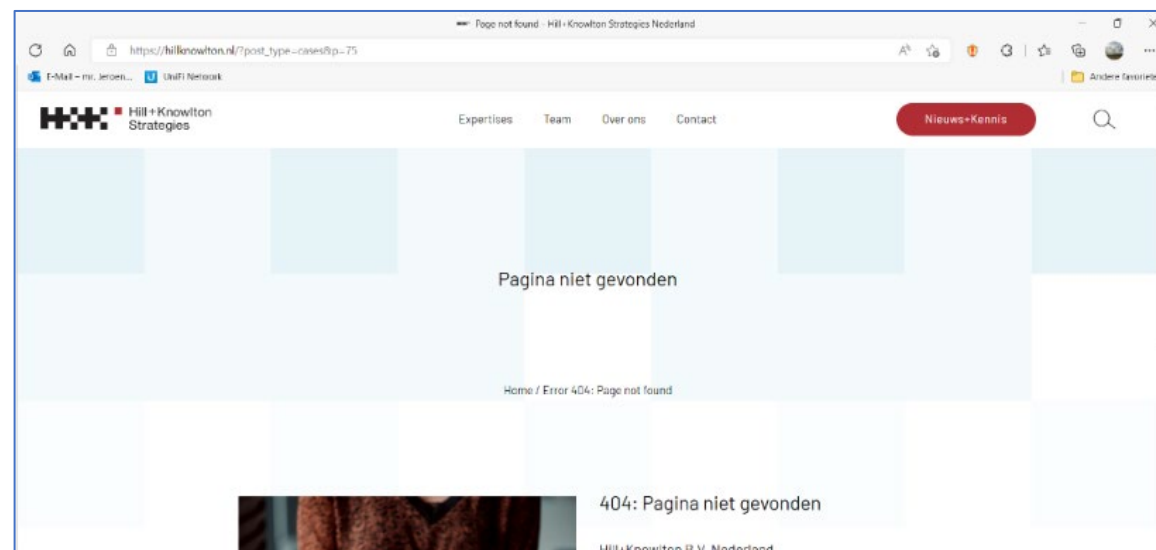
Page not found - Hill+Knowlton Strategies Nederland

https://hillknowlton.nl/?post_type=cases&p=75

E-Mail – mr. Jeroen... UniFi Network

Andere favoriete

Hill+Knowlton Strategies

Expertises Team Over ons Contact

Nieuws+Kennis

Pagina niet gevonden

Home / Error 404: Page not found

404: Pagina niet gevonden

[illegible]